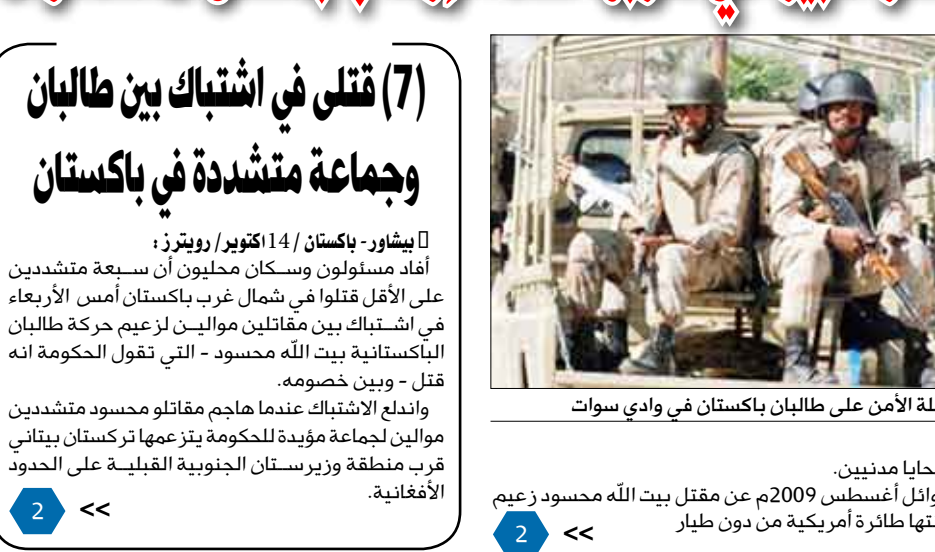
(7) قتلى في اشتباك بين طالبان وجماعة متشددة في باكستان

بيشاور - باكستان / 14 اكتوبر / رويترز :
أفاد مسئولون وسكان محليون أن سبعة متشددين على الأقل قتلوا في شمال غرب باكستان أمس الأربعاء في اشتباك بين مقاتلين موالين لزعيم حركة طالبان الباكستانية بيت اللّه محسود - التي تقول الحكومة انه قتل - وبين خصومه.

واندلع الاشتباك عندما هاجم مقاتلو محسود متشددين موالين لجماعة مؤيدة للحكومة يتزعمها تركستان بيتاني قرب منطقة وزيرستان الجنوبية القبلية على الحدود الأفغانية.

2 >>

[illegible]لة الأمن على طالبان باكستان في وادي سوات

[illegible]حايا مدنيين.
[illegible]وائل أغسطس 2009م عن مقتل بيت اللّه محسود زعيم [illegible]تها طائرة أمريكية من دون طيار

2 >>